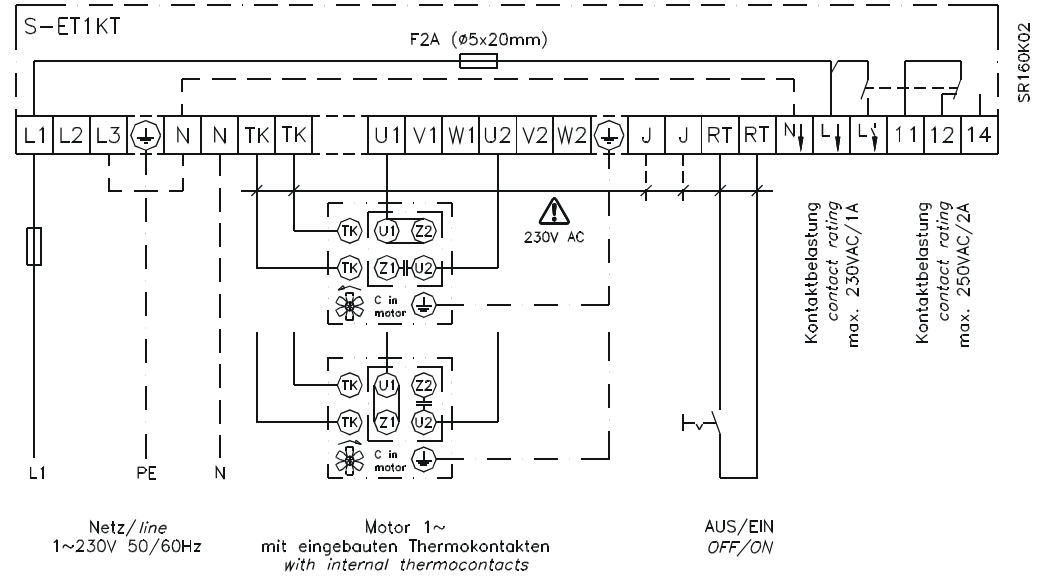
S-ET1KT

F2A (ø5x20mm)

SR160K02

| L1 | L2 | L3 | ⏚ | N | N | TK | TK | U1 | V1 | W1 | U2 | V2 | W2 | ⏚ | J | J | RT | RT | N | L | L' | 11 | 12 | 14 |
|---|---|---|---|---|---|---|---|---|---|---|---|---|---|---|---|---|---|---|---|---|---|---|---|---|

230V AC

TK U1 Z2
TK Z1 U2
C in motor

TK U1 Z2
TK Z1 U2
C in motor

Kontaktbelastung
contact rating
max. 230VAC/1A

Kontaktbelastung
contact rating
max. 250VAC/2A

L1 PE N

Netz/line
1~230V 50/60Hz

Motor 1~
mit eingebauten Thermokontakten
with internal thermocontacts

AUS/EIN
OFF/ON